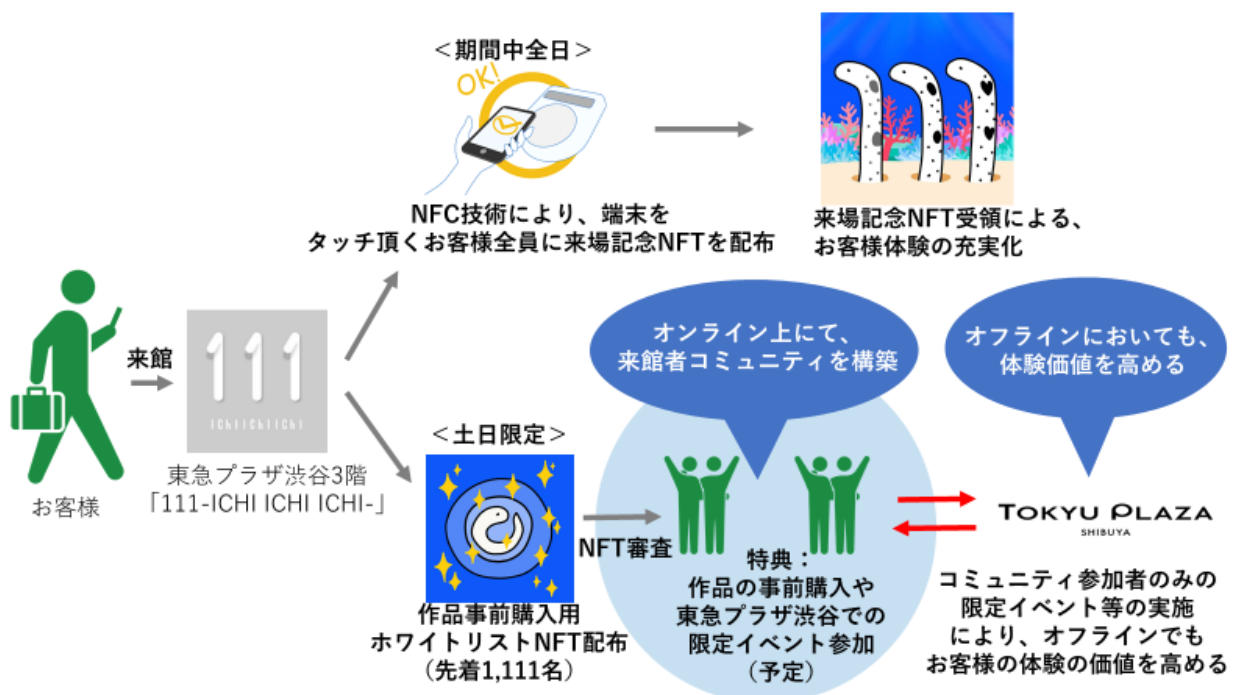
＜期間中全日＞

OK!

NFC技術により、端末をタッチ頂くお客様全員に来場記念NFTを配布

来場記念NFT受領による、お客様体験の充実化

お客様

来館

111

ICHI ICHI ICHI

東急プラザ渋谷3階
「111-ICHI ICHI ICHI-」

オンライン上にて、来館者コミュニティを構築

オフラインにおいても、体験価値を高める

＜土日限定＞

作品事前購入用ホワイトリストNFT配布
（先着1,111名）

NFT審査

特典：
作品の事前購入や東急プラザ渋谷での限定イベント参加
（予定）

TOKYU PLAZA
SHIBUYA

コミュニティ参加者のみの限定イベント等の実施により、オフラインでもお客様の体験の価値を高める